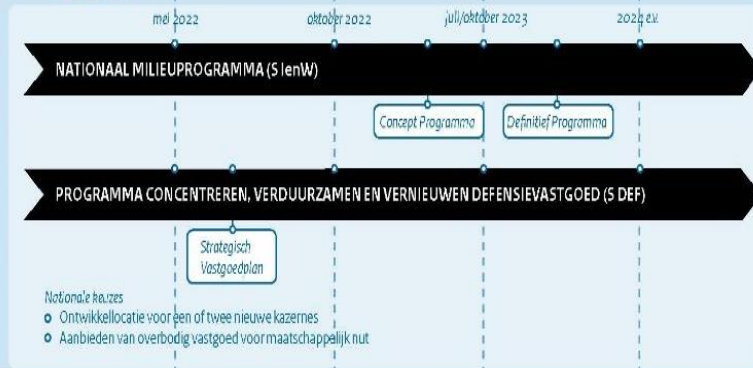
mei 2022

oktober 2022

juli/oktober 2023

2024 e.v.

NATIONAAL MILIEUPROGRAMMA (S IenW)

Concept Programma

Definitief Programma

PROGRAMMA CONCENTREREN, VERDUURZAMEN EN VERNIEUWEN DEFENSIEVASTGOED (S DEF)

Strategisch Vastgoedplan

Nationale keuzes

Ontwikkellocatie voor een of twee nieuwe kazernes

Aanbieden van overbodig vastgoed voor maatschappelijk nut